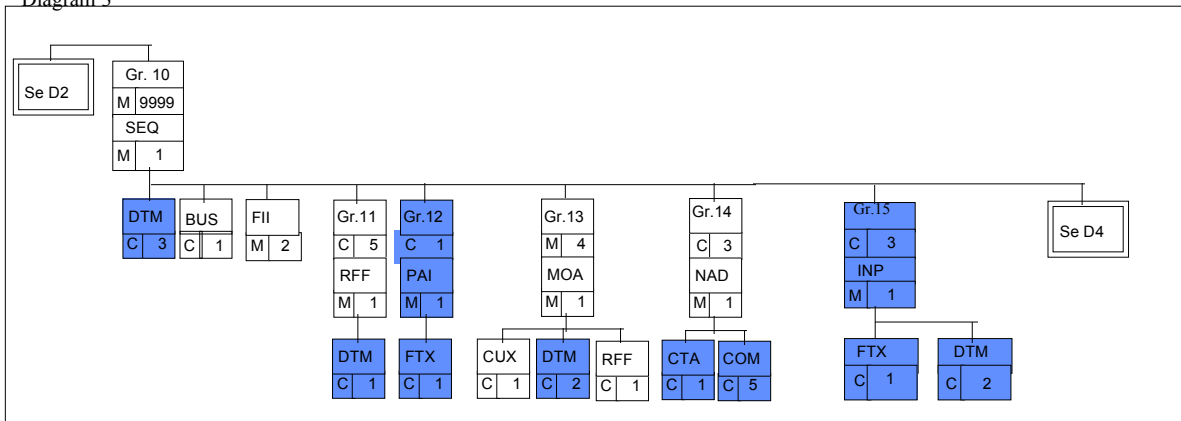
Diagram 3

Se D2

Gr. 10
M 9999
SEQ
M 1

DTM
C 3

BUS
C 1

FII
M 2

Gr.11
C 5
RFF
M 1

DTM
C 1

Gr.12
C 1
PAI
M 1

FTX
C 1

Gr.13
M 4
MOA
M 1

CUX
C 1

DTM
C 2

RFF
C 1

Gr.14
C 3
NAD
M 1

CTA
C 1

COM
C 5

Gr.15
C 3
INP
M 1

FTX
C 1

DTM
C 2

Se D4